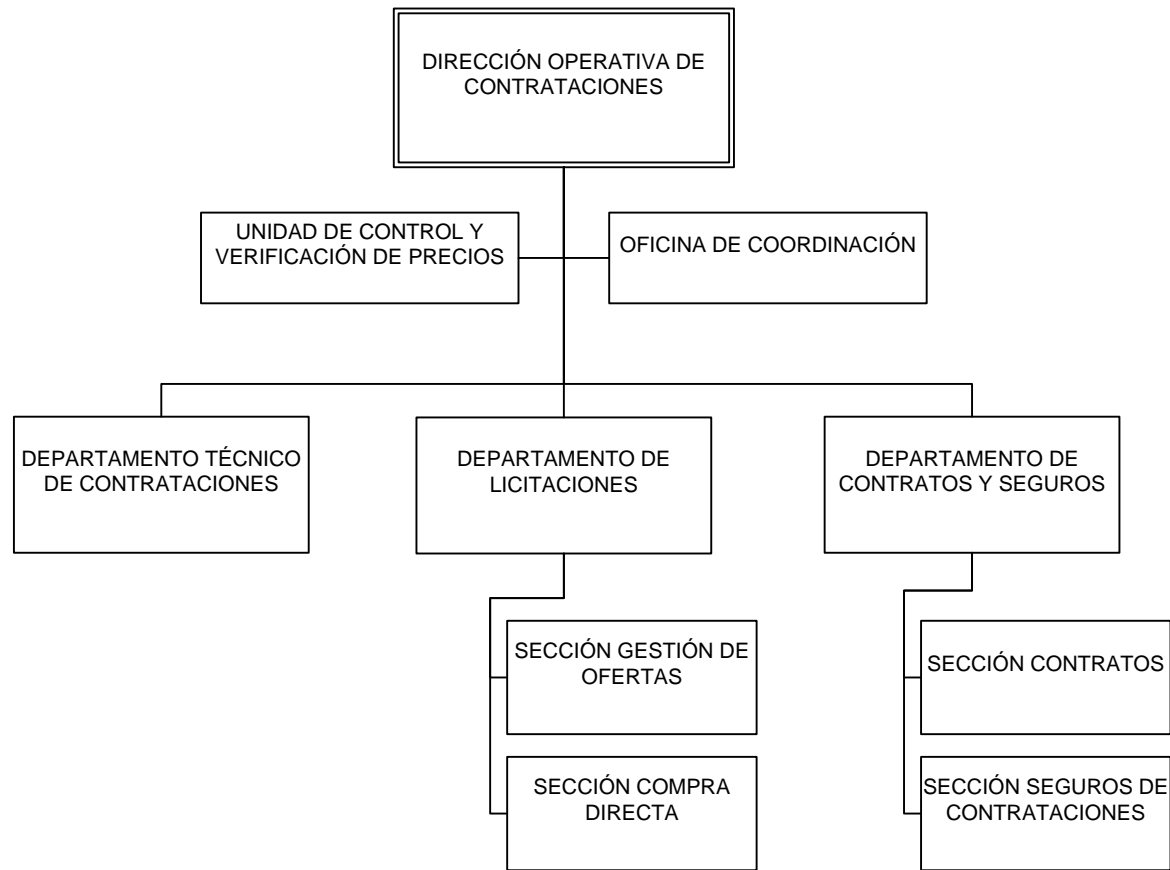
DIRECCIÓN OPERATIVA DE CONTRATACIONES

UNIDAD DE CONTROL Y VERIFICACIÓN DE PRECIOS

OFICINA DE COORDINACIÓN

DEPARTAMENTO TÉCNICO DE CONTRATACIONES

DEPARTAMENTO DE LICITACIONES

DEPARTAMENTO DE CONTRATOS Y SEGUROS

SECCIÓN GESTIÓN DE OFERTAS

SECCIÓN COMPRA DIRECTA

SECCIÓN CONTRATOS

SECCIÓN SEGUROS DE CONTRATACIONES